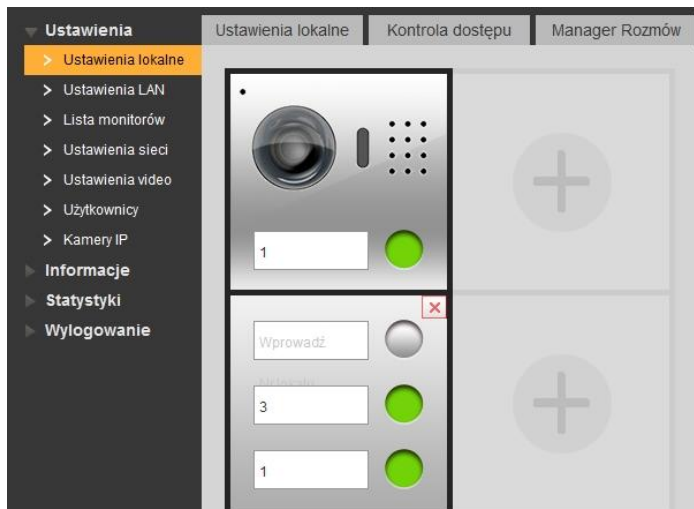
Ustawienia
> Ustawienia lokalne
> Ustawienia LAN
> Lista monitorów
> Ustawienia sieci
> Ustawienia video
> Użytkownicy
> Kamery IP
Informacje
Statystyki
Wylogowanie

Ustawienia lokalne
Kontrola dostępu
Manager Rozmów

1

×
Wprowadź
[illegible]
3
1